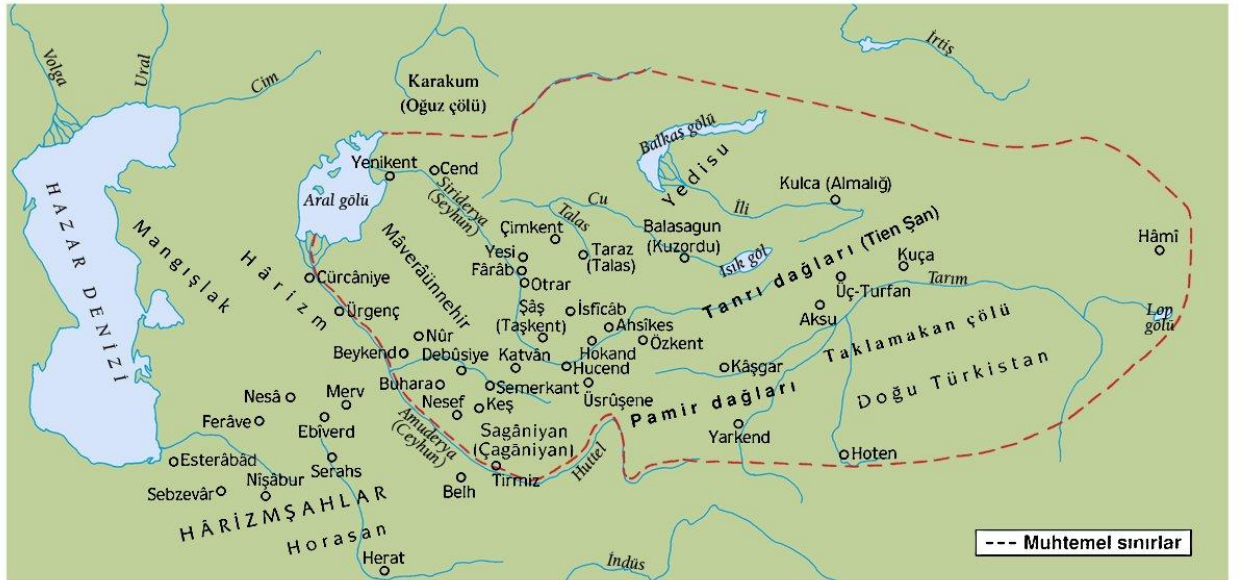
Volga
Ural
Cim
Karakum (Oğuz çölü)
İrtiş
Balkaş gölü
Yedisu
İli
Kulca (Almalığ)
Yenikent
Cend
Aral gölü
Siriderya (Seyhun)
Cu
Talas
Çimkent
Balasagun (Kuzordu)
Taraz (Talas)
Isık göl
Hâmî
HAZAR DENİZİ
Mangışlak
Hârizm
Mâverâünnehir
Yesi
Fârâb
Otrar
Tanrı dağları (Tien Şan)
Kuça
Tarım
Cürcâniye
Ürgenç
Şâş (Taşkent)
İsficâb
Ahsîkes
Uç-Turfan
Aksu
Lop gölü
Nûr
Beykend
Debûsiye
Katvân
Hokand
Hucend
Özkent
Taklamakan çölü
Kâşgar
Doğu Türkistan
Buhara
Semerkant
Nesâ
Merv
Nesef
Keş
Usrûşene
Pamir dağları
Ferâve
Ebiverd
Amuderya (Ceyhun)
Sağâniyan (Çağâniyan)
Yarkend
Hoten
Esterâbâd
Serahs
Huttel
Nişâbur
Sebzevâr
Tirmiz
Belh
HÂRİZMŞAHLAR
Horasan
Herat
İndûs
Muhtemel sınırlar